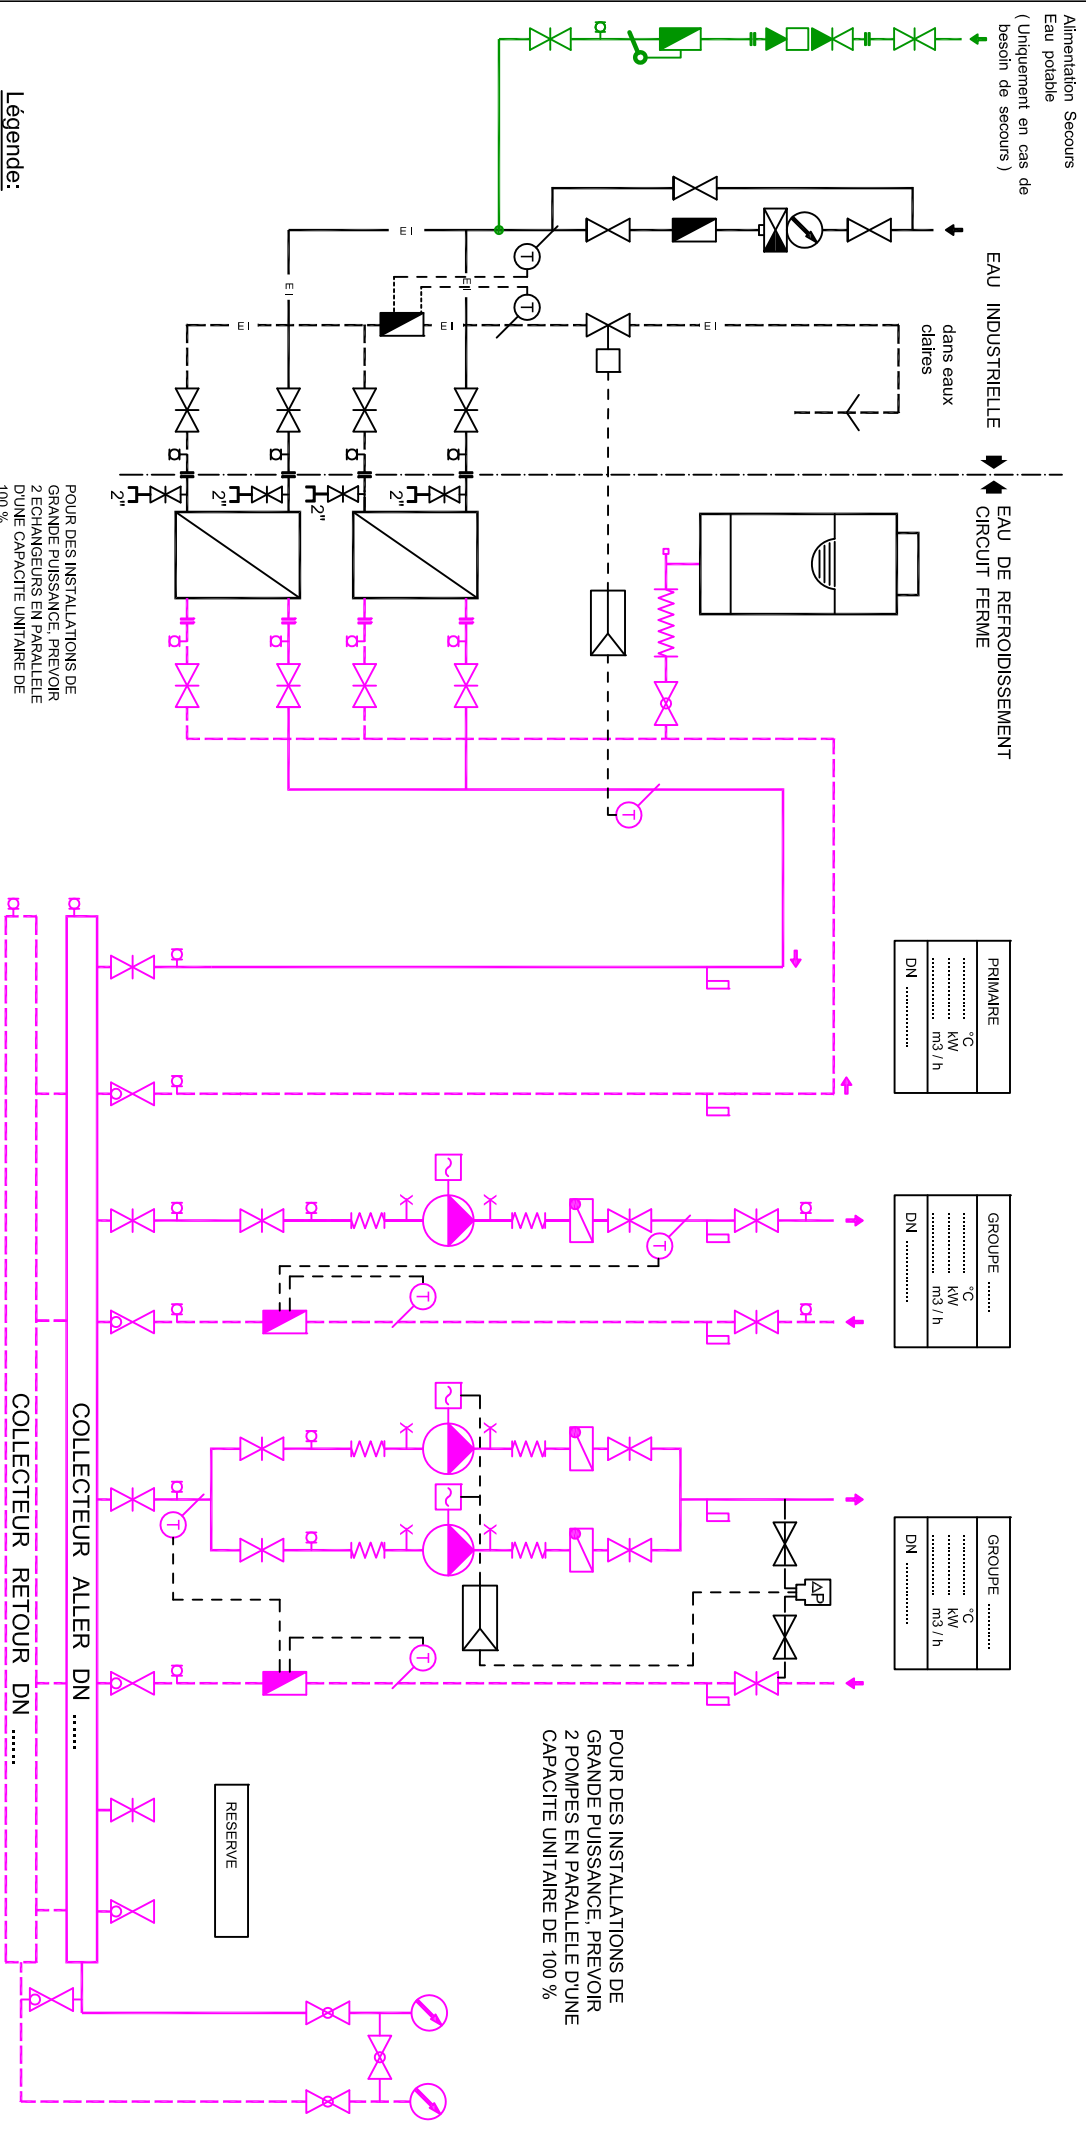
Alimentation Secours Eau potable
( Uniquement en cas de besoin de secours )

EAU INDUSTRIELLE

dans eaux claires

EI
EI
EI
EI
EI
EI

EAU DE REFROIDISSEMENT CIRCUIT FERME

2"
2"
2"
2"

POUR DES INSTALLATIONS DE GRANDE PUISSANCE, PREVOIR 2 ECHANGEURS EN PARALLELE D'UNE CAPACITE UNITAIRE DE 100 %

T
T
T
T
T
T
T

PRIMAIRE
........ °C
........ kW
........ m3 / h
DN ........

GROUPE ........
........ °C
........ kW
........ m3 / h
DN ........

GROUPE ........
........ °C
........ kW
........ m3 / h
DN ........

ΔP

POUR DES INSTALLATIONS DE GRANDE PUISSANCE, PREVOIR 2 POMPES EN PARALLELE D'UNE CAPACITE UNITAIRE DE 100 %

RESERVE

COLLECTEUR ALLER DN ......

COLLECTEUR RETOUR DN ......

Légende: